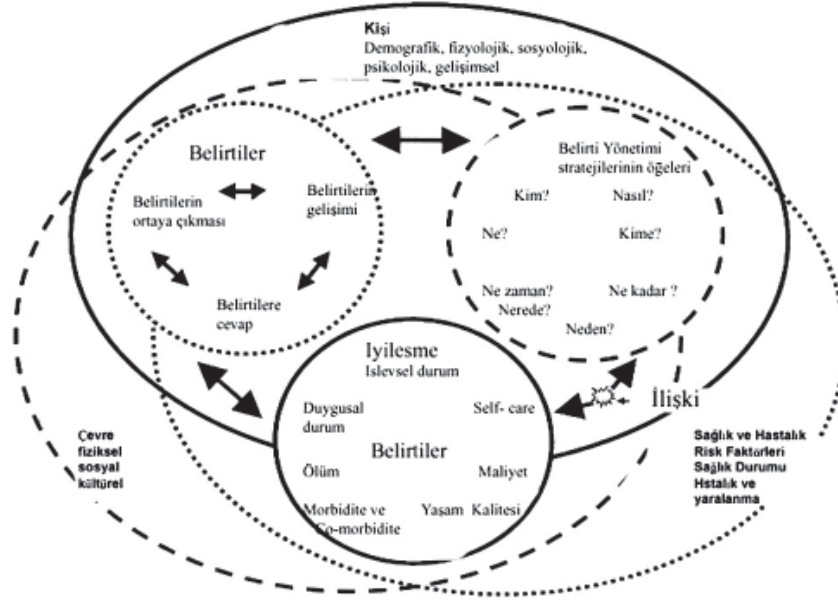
Kişi
Demografik, fizyolojik, sosyolojik, psikolojik, gelişimsel

Belirtiler
Belirtilerin ortaya çıkması
Belirtilerin gelişimi
Belirtilere cevap

Belirti Yönetimi stratejilerinin öğeleri
Kim?
Nasıl?
Ne?
Kime?
Ne zaman?
Nerede?
Ne kadar ?
Neden?

Iyilesme
Islevsel durum
Duygusal durum
Self- care
Belirtiler
Ölüm
Maliyet
Morbidite ve Co-morbidite
Yaşam Kalitesi

İlişki

Çevre
fiziksel
sosyal
kültürel

Sağlık ve Hastalık
Risk Faktörleri
Sağlık Durumu
Hstalık ve yaralanma